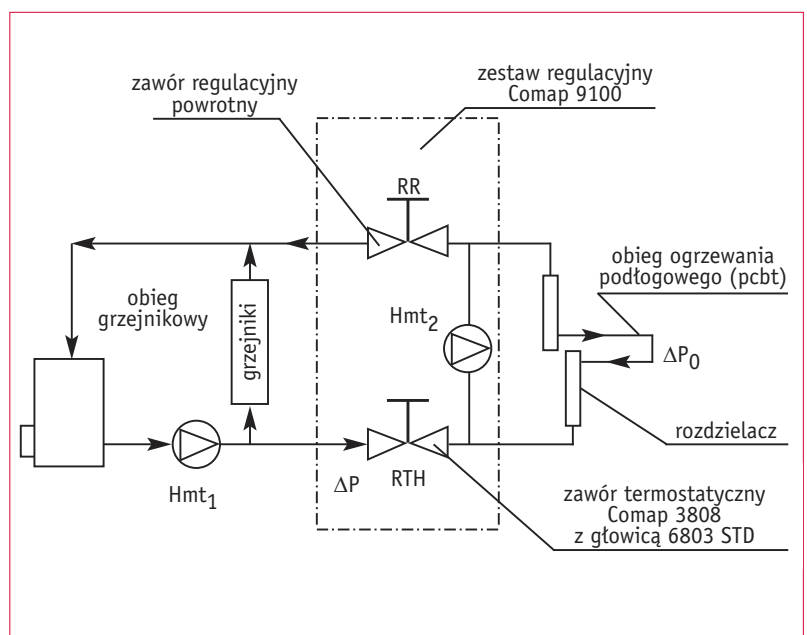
zawór regulacyjny powrotny

zestaw regulacyjny Comap 9100

RR

obieg ogrzewania podłogowego (pcbt)

obieg grzejnikowy

$Hmt_2$

grzejniki

$\Delta P_0$

rozdzielacz

$Hmt_1$

$\Delta P$

RTH

zawór termostatyczny Comap 3808 z głowicą 6803 STD